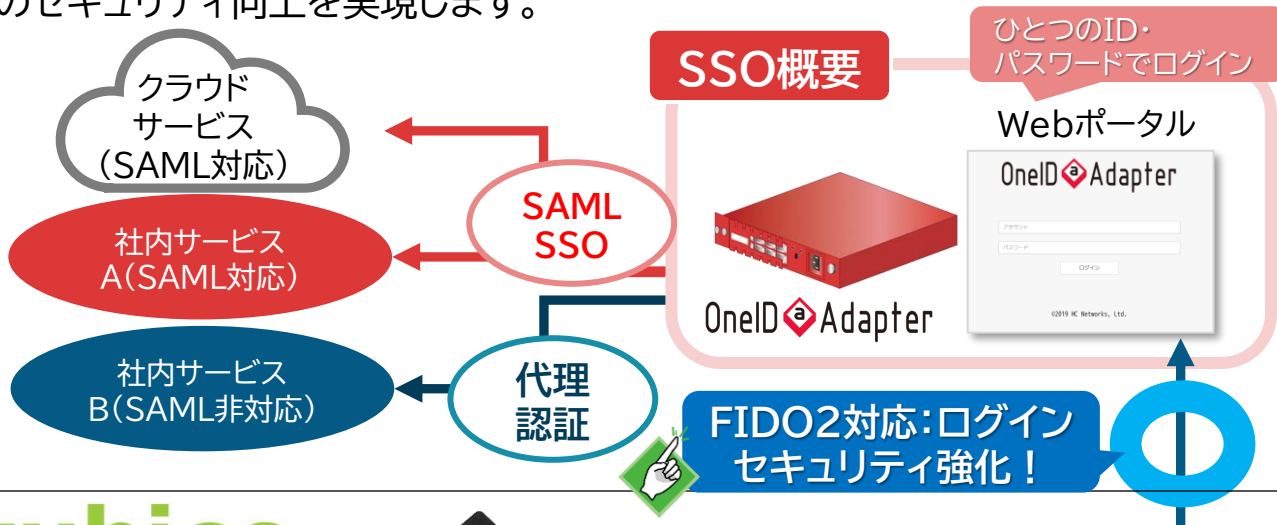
のセキュリティ向上を実現します。

クラウドサービス（SAML対応）

社内サービスA(SAML対応)

社内サービスB(SAML非対応)

SAML SSO

代理認証

SSO概要

ひとつのID・パスワードでログイン

Webポータル

OneID Adapter

アカウント
パスワード
ログイン

©2019 HC Networks, Ltd.

OneID Adapter

FIDO2対応:ログインセキュリティ強化！